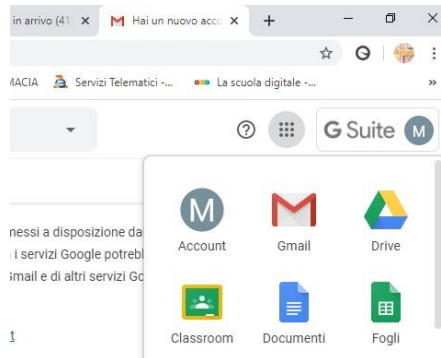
in arrivo (41 ×
M Hai un nuovo acco ×
+
MACIA Servizi Telematici -... La scuola digitale -...
»
G Suite M
M
Account
Gmail
Drive
nessi a disposizione da
i servizi Google potreb
Gmail e di altri servizi Go
Classroom
Documenti
Fogli